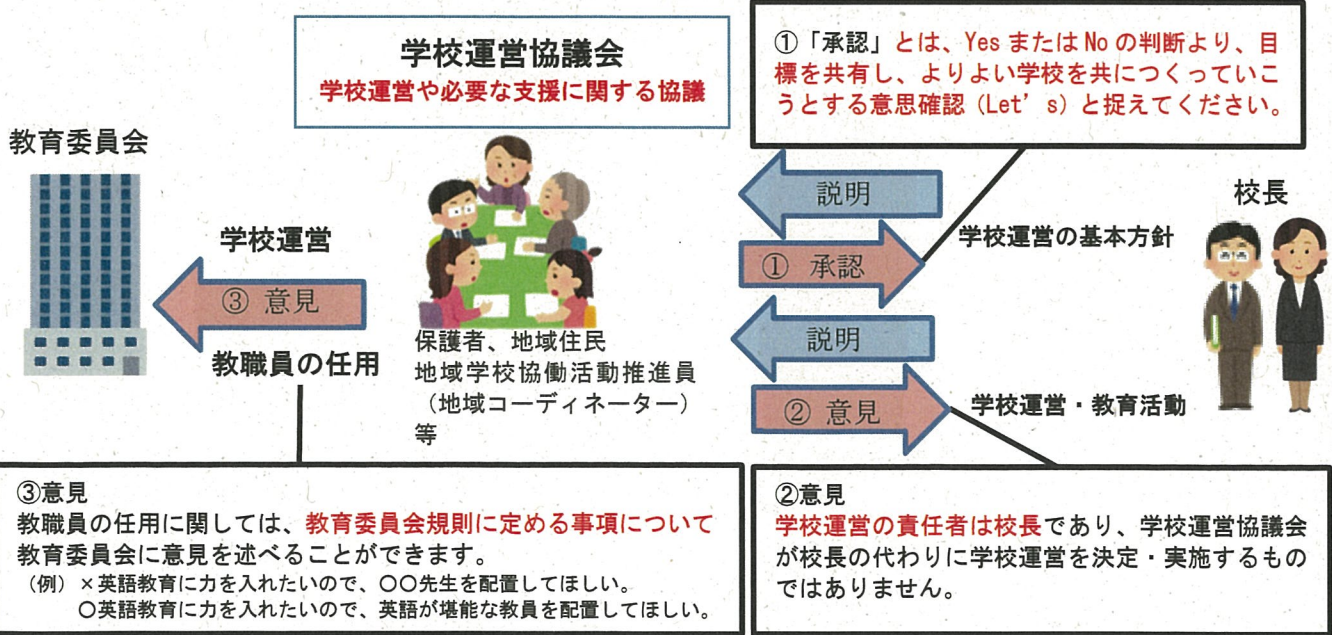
学校運営協議会
学校運営や必要な支援に関する協議

①「承認」とは、Yes または No の判断より、目標を共有し、よりよい学校を共につくっていこうとする意思確認（Let’s）と捉えてください。

教育委員会

学校運営

③ 意見

教職員の任用

保護者、地域住民
地域学校協働活動推進員
（地域コーディネーター）
等

説明

① 承認

学校運営の基本方針

説明

② 意見

学校運営・教育活動

校長

③意見
教職員の任用に関しては、教育委員会規則に定める事項について教育委員会に意見を述べることができます。
（例）×英語教育に力を入れたいので、〇〇先生を配置してほしい。
〇英語教育に力を入れたいので、英語が堪能な教員を配置してほしい。

②意見
学校運営の責任者は校長であり、学校運営協議会が校長の代わりに学校運営を決定・実施するものではありません。